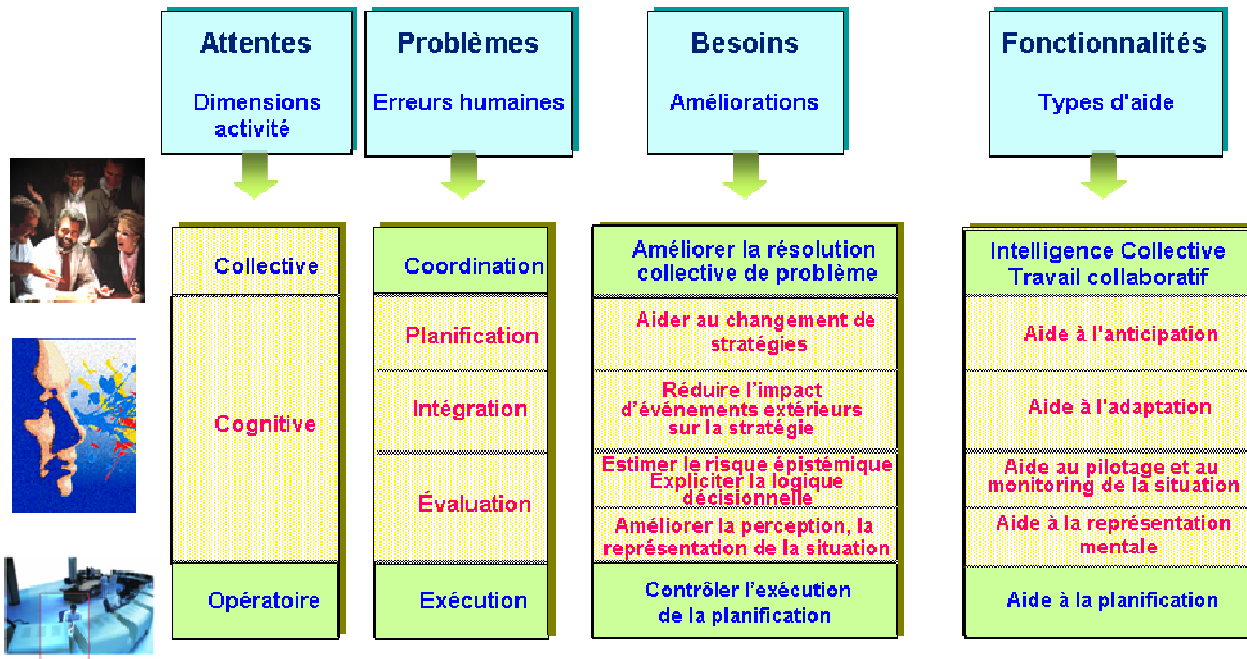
Attentes
Dimensions activité

Problèmes
Erreurs humaines

Besoins
Améliorations

Fonctionnalités
Types d'aide

Collective

Cognitive

Opératoire

Coordination

Planification

Intégration

Évaluation

Exécution

Améliorer la résolution collective de problème

Aider au changement de stratégies

Réduire l'impact d'événements extérieurs sur la stratégie

Estimer le risque épistémique
Expliciter la logique décisionnelle

Améliorer la perception, la représentation de la situation

Contrôler l'exécution de la planification

Intelligence Collective
Travail collaboratif

Aide à l'anticipation

Aide à l'adaptation

Aide au pilotage et au monitoring de la situation

Aide à la représentation mentale

Aide à la planification